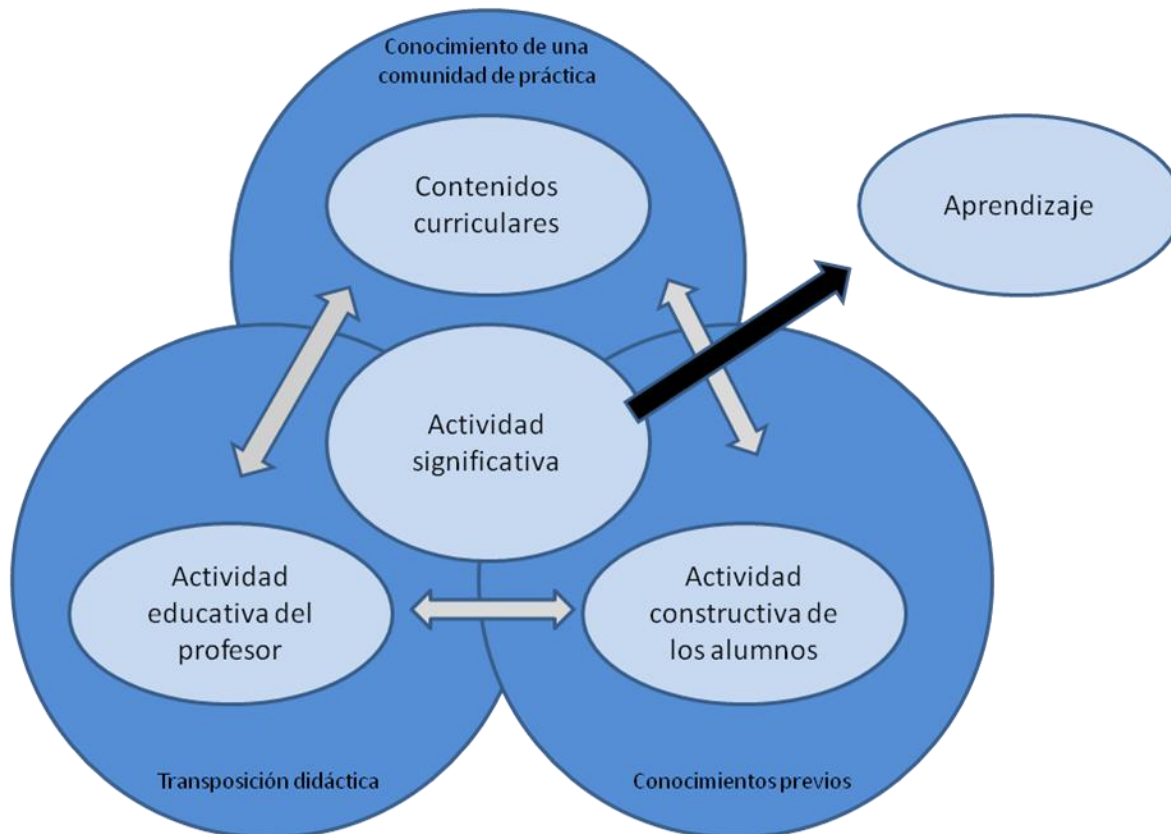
Conocimiento de una comunidad de práctica

Contenidos curriculares

Aprendizaje

Actividad significativa

Actividad educativa del profesor

Actividad constructiva de los alumnos

Transposición didáctica

Conocimientos previos